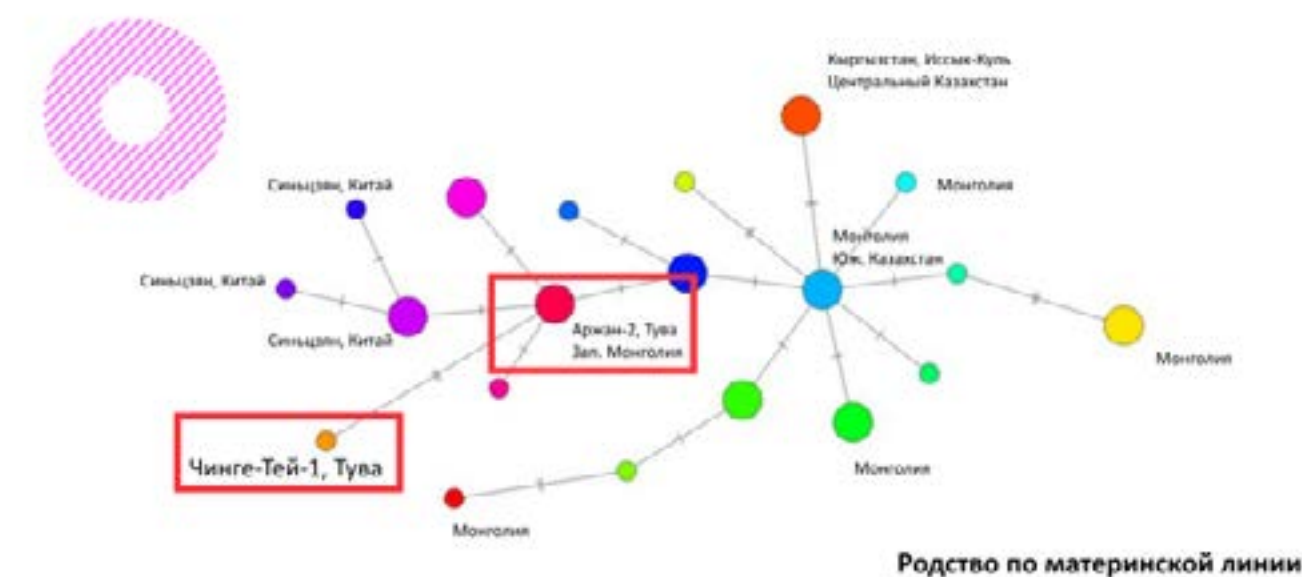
Кыргызстан, Иссык-Куль
Центральный Казахстан

Синьцзян, Китай

Монголия

Монголия
Юж. Казахстан

Синьцзян, Китай

Синьцзян, Китай

Аржан-2, Тува
Зап. Монголия

Монголия

Чинге-Тей-1, Тува

Монголия

Монголия

Родство по материнской линии